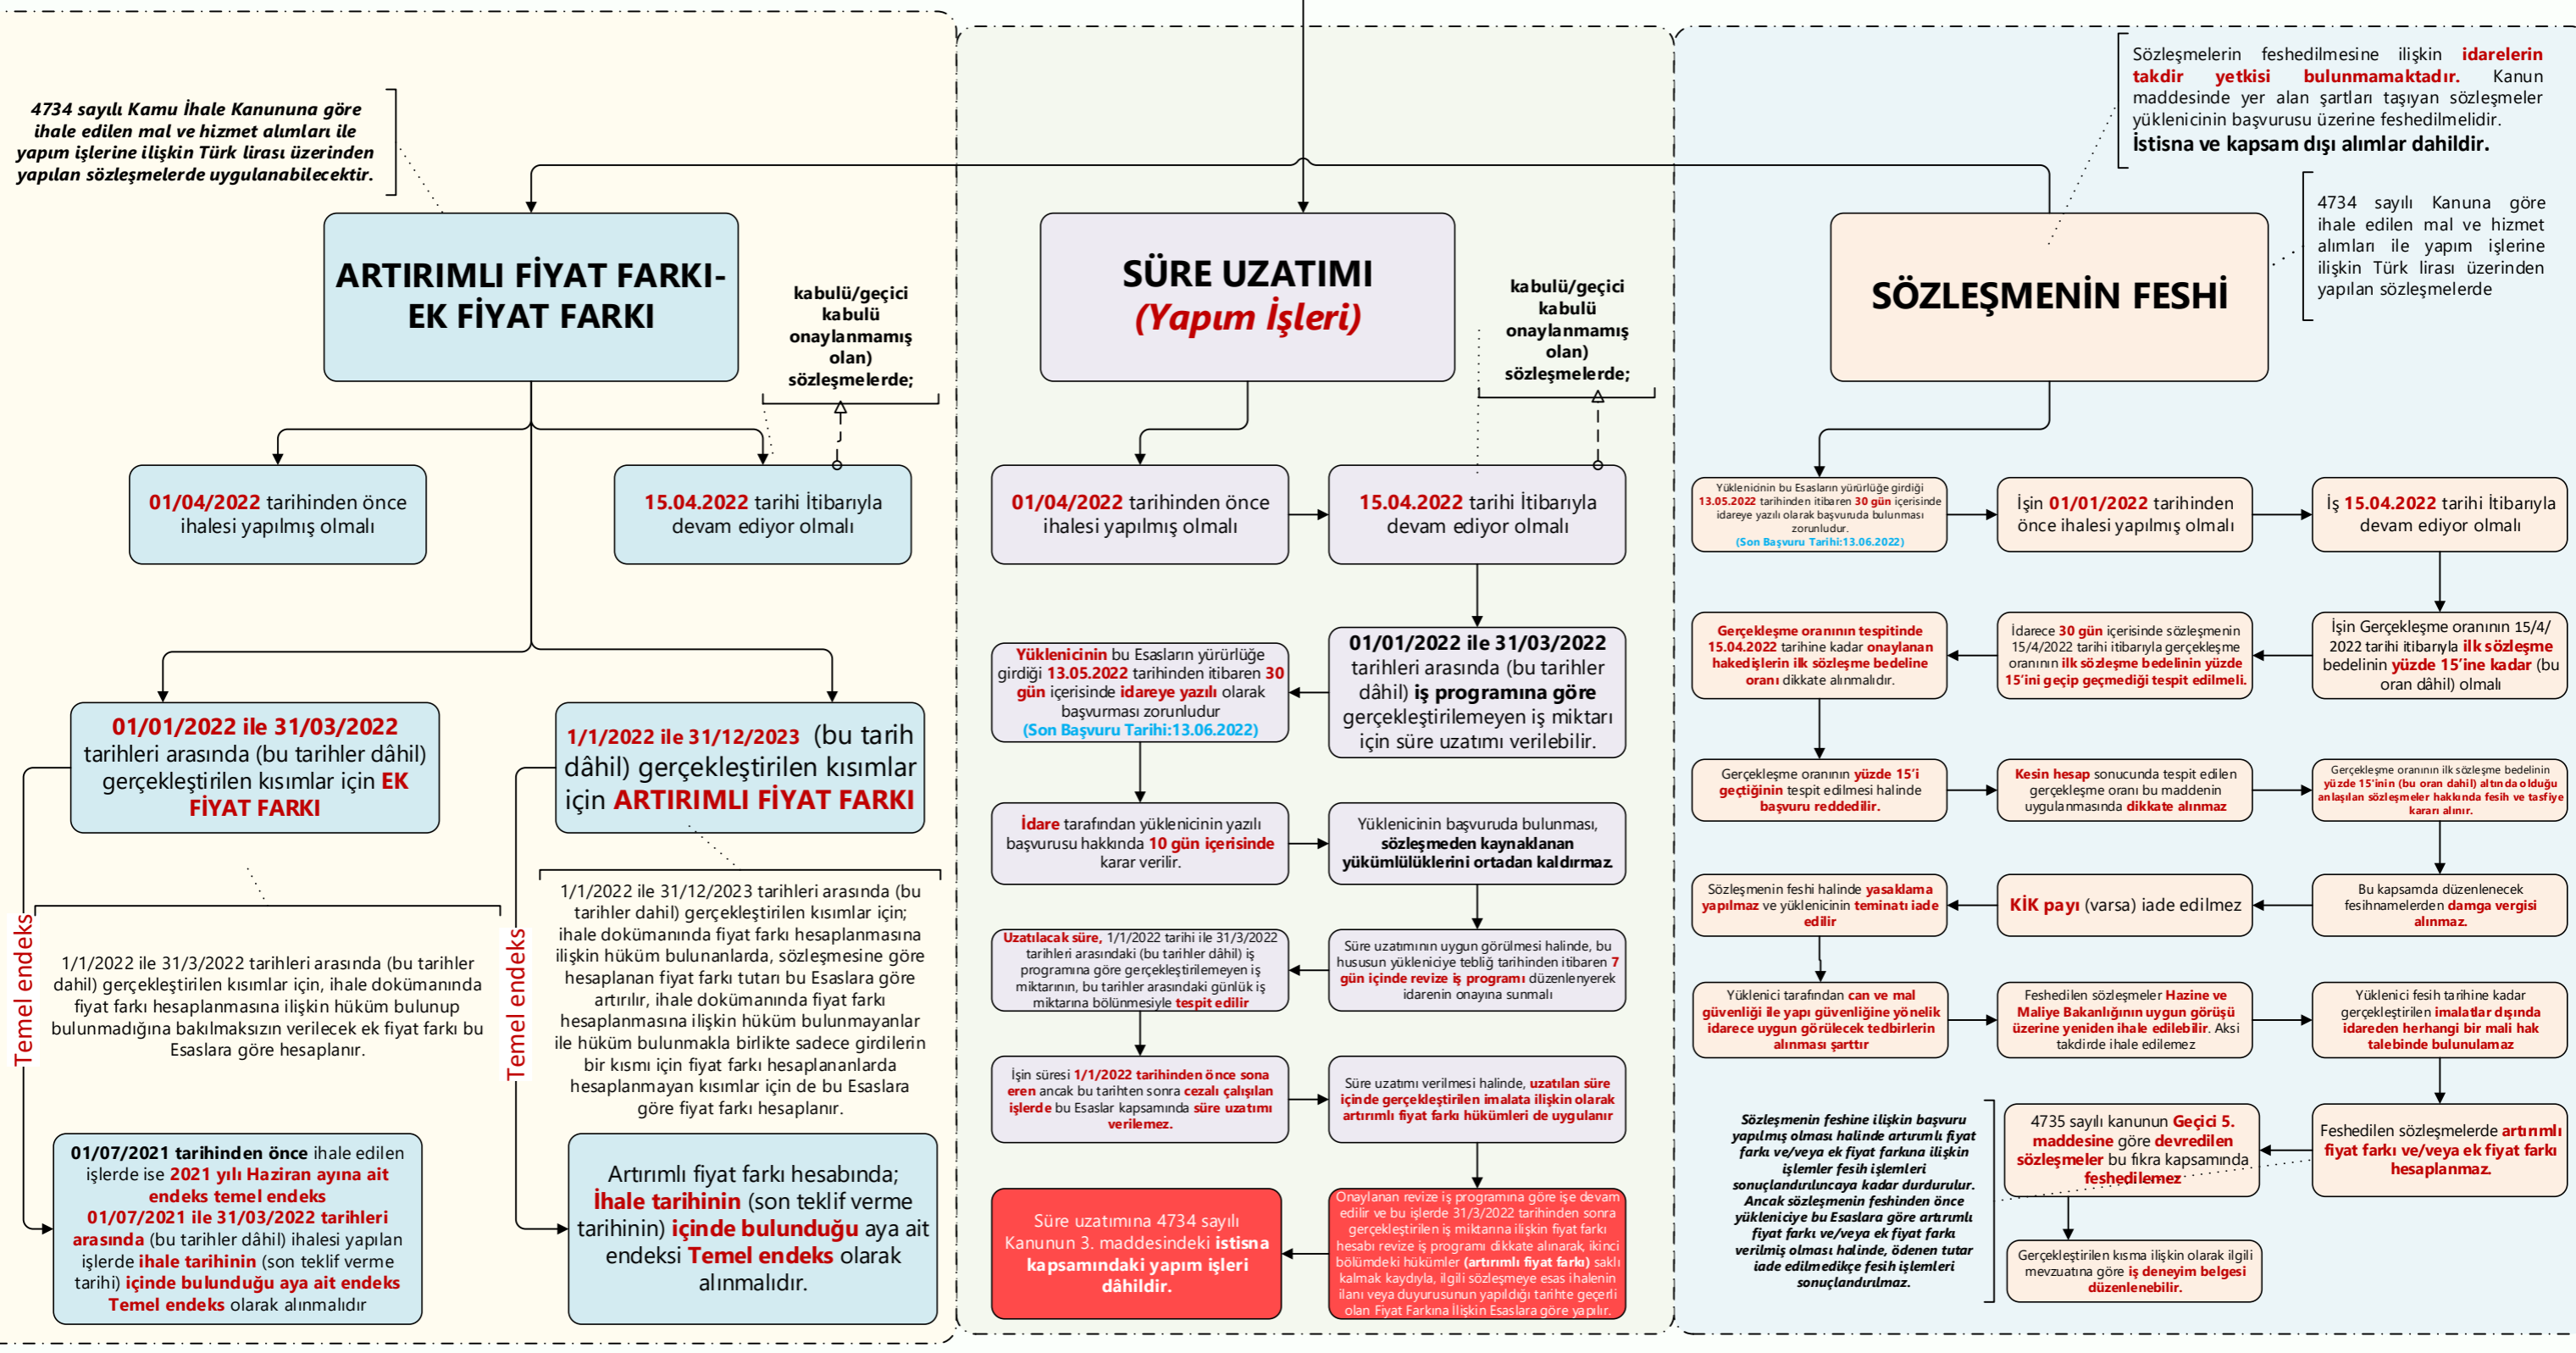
4734 sayılı Kamu İhale Kanununa göre ihale edilen mal ve hizmet alımları ile yapım işlerine ilişkin Türk lirası üzerinden yapılan sözleşmelerde uygulanabilecektir.

ARTIRIMLI FİYAT FARKI-EK FİYAT FARKI

kabulü/geçici kabulü onaylanmamış olan) sözleşmelerde;

01/04/2022 tarihinden önce ihalesi yapılmış olmalı

15.04.2022 tarihi İtibarıyla devam ediyor olmalı

01/01/2022 ile 31/03/2022 tarihleri arasında (bu tarihler dâhil) gerçekleştirilen kısımlar için EK FİYAT FARKI

1/1/2022 ile 31/12/2023 (bu tarih dâhil) gerçekleştirilen kısımlar için ARTIRIMLI FİYAT FARKI

Temel endeks

1/1/2022 ile 31/3/2022 tarihleri arasında (bu tarihler dahil) gerçekleştirilen kısımlar için, ihale dokümanında fiyat farkı hesaplanmasına ilişkin hüküm bulunup bulunmadığına bakılmaksızın verilecek ek fiyat farkı bu Esaslara göre hesaplanır.

Temel endeks

1/1/2022 ile 31/12/2023 tarihleri arasında (bu tarihler dahil) gerçekleştirilen kısımlar için; ihale dokümanında fiyat farkı hesaplanmasına ilişkin hüküm bulunanlarda, sözleşmesine göre hesaplanan fiyat farkı tutarı bu Esaslara göre artırılır, ihale dokümanında fiyat farkı hesaplanmasına ilişkin hüküm bulunmayanlar ile hüküm bulunmakla birlikte sadece girdilerin bir kısmı için fiyat farkı hesaplananlarda hesaplanmayan kısımlar için de bu Esaslara göre fiyat farkı hesaplanır.

01/07/2021 tarihinden önce ihale edilen işlerde ise 2021 yılı Haziran ayına ait endeks temel endeks
01/07/2021 ile 31/03/2022 tarihleri arasında (bu tarihler dâhil) ihalesi yapılan işlerde ihale tarihinin (son teklif verme tarihi) içinde bulunduğu aya ait endeks Temel endeks olarak alınmalıdır

Artırımlı fiyat farkı hesabında; İhale tarihinin (son teklif verme tarihinin) içinde bulunduğu aya ait endeksi Temel endeks olarak alınmalıdır.

SÜRE UZATIMI (Yapım İşleri)

kabulü/geçici kabulü onaylanmamış olan) sözleşmelerde;

01/04/2022 tarihinden önce ihalesi yapılmış olmalı

15.04.2022 tarihi İtibarıyla devam ediyor olmalı

01/01/2022 ile 31/03/2022 tarihleri arasında (bu tarihler dâhil) iş programına göre gerçekleştirilemeyen iş miktarı için süre uzatımı verilebilir.

Yüklenicinin bu Esasların yürürlüğe girdiği 13.05.2022 tarihinden itibaren 30 gün içerisinde idareye yazılı olarak başvurması zorunludur
(Son Başvuru Tarihi:13.06.2022)

İdare tarafından yüklenicinin yazılı başvurusu hakkında 10 gün içerisinde karar verilir.

Yüklenicinin başvuruda bulunması, sözleşmeden kaynaklanan yükümlülüklerini ortadan kaldırmaz.

Süre uzatımının uygun görülmesi halinde, bu husustan yükleniciye tebliğ tarihinden itibaren 7 gün içinde revize iş programı düzenleyerek idarenin onayına sunmalı

Uzatılacak süre, 1/1/2022 tarihi ile 31/3/2022 tarihleri arasındaki (bu tarihler dâhil) iş programına göre gerçekleştirilemeyen iş miktarının, bu tarihler arasındaki günlük iş miktarına bölünmesiyle tespit edilir

İşin süresi 1/1/2022 tarihinden önce sona eren ancak bu tarihten sonra cezalı çalışılan işlerde bu Esaslar kapsamında süre uzatımı verilemez.

Süre uzatımı verilmesi halinde, uzatılan süre içinde gerçekleştirilen imalata ilişkin olarak artırımlı fiyat farkı hükümleri de uygulanır

Süre uzatımına 4734 sayılı Kanunun 3. maddesindeki istisna kapsamındaki yapım işleri dâhildir.

Onaylanan revize iş programına göre işe devam edilir ve bu işlerde 31/3/2022 tarihinden sonra gerçekleştirilen iş miktarına ilişkin fiyat farkı hesabı revize iş programı dikkate alınarak, ikinci bölümdeki hükümler (artırımlı fiyat farkı) saklı kalmak kaydıyla, ilgili sözleşmeye esas ihalenin ilanı veya duyurusunun yapıldığı tarihte geçerli olan Fiyat Farkına İlişkin Esaslara göre yapılır.

Sözleşmelerin feshedilmesine ilişkin idarelerin takdir yetkisi bulunmamaktadır. Kanun maddesinde yer alan şartları taşıyan sözleşmeler yüklenicinin başvurusu üzerine feshedilmelidir.
İstisna ve kapsam dışı alımlar dahildir.

4734 sayılı Kanuna göre ihale edilen mal ve hizmet alımları ile yapım işlerine ilişkin Türk lirası üzerinden yapılan sözleşmelerde

SÖZLEŞMENİN FESHİ

Yüklenicinin bu Esasların yürürlüğe girdiği 13.05.2022 tarihinden itibaren 30 gün içerisinde idareye yazılı olarak başvuruda bulunması zorunludur.
(Son Başvuru Tarihi:13.06.2022)

İşin 01/01/2022 tarihinden önce ihalesi yapılmış olmalı

İş 15.04.2022 tarihi İtibarıyla devam ediyor olmalı

İşin Gerçekleşme oranının 15/4/2022 tarihi itibarıyla ilk sözleşme bedelinin yüzde 15'ine kadar (bu oran dâhil) olmalı

İdarece 30 gün içerisinde sözleşmenin 15/4/2022 tarihi itibarıyla gerçekleşme oranının ilk sözleşme bedelinin yüzde 15'ini geçip geçmediği tespit edilmeli.

Gerçekleşme oranının tespitinde 15.04.2022 tarihine kadar onaylanan hakedişlerin ilk sözleşme bedeline oranı dikkate alınmalıdır.

Gerçekleşme oranının yüzde 15'i geçtiğinin tespit edilmesi halinde başvuru reddedilir.

Kesin hesap sonucunda tespit edilen gerçekleşme oranı bu maddenin uygulanmasında dikkate alınmaz

Gerçekleşme oranının ilk sözleşme bedelinin yüzde 15'inin (bu oran dahil) altında olduğu anlaşılan sözleşmeler hakkında fesih ve tasfiye kararı alınır.

Bu kapsamda düzenlenecek fesihnamelerden damga vergisi alınmaz.

KİK payı (varsa) iade edilmez

Sözleşmenin feshi halinde yasaklama yapılmaz ve yüklenicinin teminatı iade edilir

Yüklenici tarafından can ve mal güvenliği ile yapı güvenliği yönelik idarece uygun görülecek tedbirlerin alınması şarttır

Feshedilen sözleşmeler Hazine ve Maliye Bakanlığının uygun görüşü üzerine yeniden ihale edilebilir. Aksi takdirde ihale edilemez

Yüklenici fesih tarihine kadar gerçekleştirilen imalatlar dışında idareden herhangi bir mali hak talebinde bulunulamaz

Feshedilen sözleşmelerde artırımlı fiyat farkı ve/veya ek fiyat farkı hesaplanmaz.

4735 sayılı kanunun Geçici 5. maddesine göre devredilen sözleşmeler bu fıkra kapsamında feshedilmez

Sözleşmenin feshine ilişkin başvuru yapılmış olması halinde artırımlı fiyat farkı ve/veya ek fiyat farkına ilişkin işlemler fesih işlemleri sonuçlandırılıncaya kadar durdurulur. Ancak sözleşmenin feshinden önce yükleniciye bu Esaslara göre artırımlı fiyat farkı ve/veya ek fiyat farkı verilmiş olması halinde, ödenen tutar iade edilmedikçe fesih işlemleri sonuçlandırılmaz.

Gerçekleştirilen kısma ilişkin olarak ilgili mevzuatına göre iş deneyim belgesi düzenlenebilir.